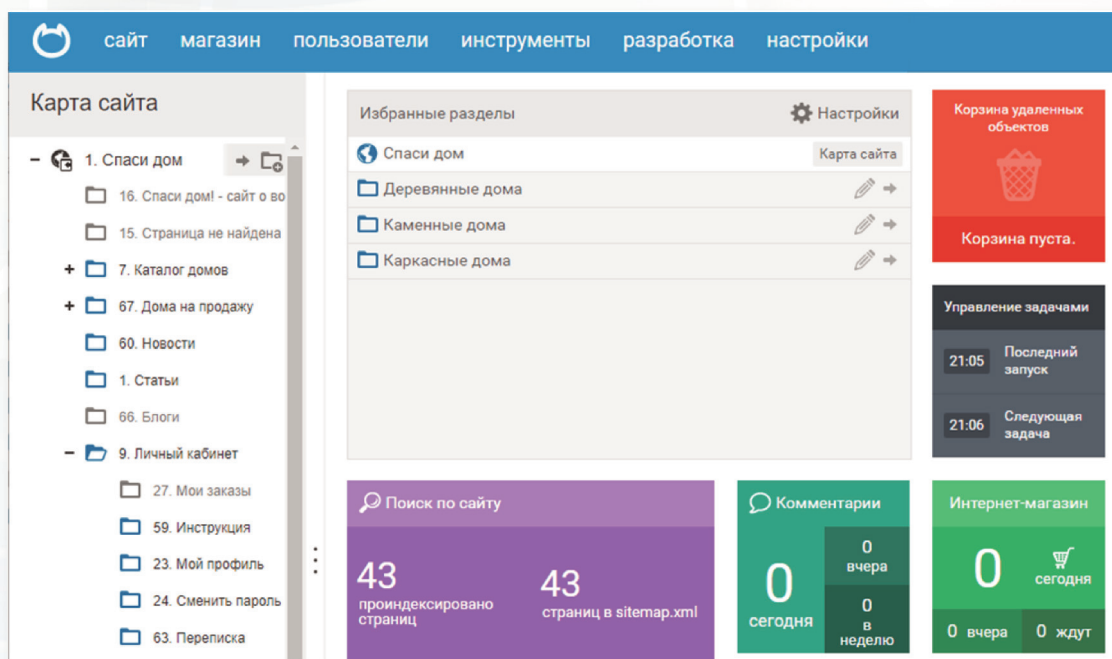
сайт магазин пользователи инструменты разработка настройки

Карта сайта

− 1. Спаси дом
16. Спаси дом! - сайт о во
15. Страница не найдена
+ 7. Каталог домов
+ 67. Дома на продажу
60. Новости
1. Статьи
66. Блоги
− 9. Личный кабинет
27. Мои заказы
59. Инструкция
23. Мой профиль
24. Сменить пароль
63. Переписка

Избранные разделы
Настройки
Спаси дом
Карта сайта
Деревянные дома
Каменные дома
Каркасные дома

Корзина удаленных объектов
Корзина пуста.

Управление задачами
21:05 Последний запуск
21:06 Следующая задача

Поиск по сайту
43 проиндексировано страниц
43 страниц в sitemap.xml

Комментарии
0 сегодня
0 вчера
0 в неделю

Интернет-магазин
0 сегодня
0 вчера
0 ждут